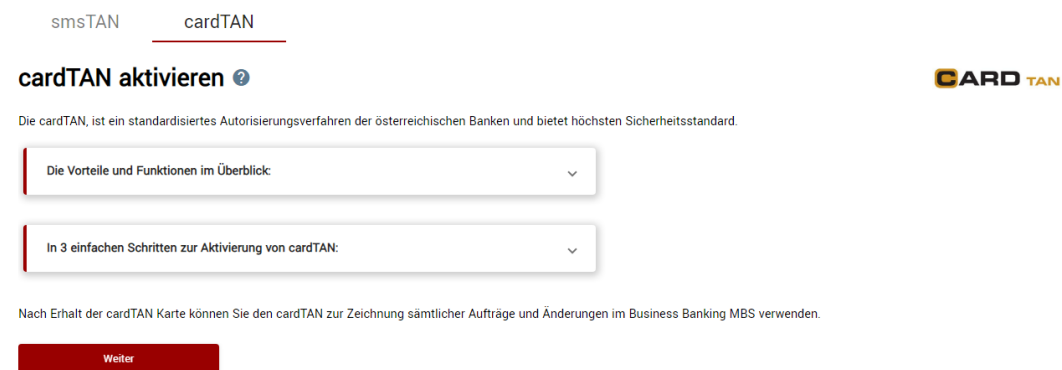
smsTAN cardTAN

cardTAN aktivieren

CARD TAN

Die cardTAN, ist ein standardisiertes Autorisierungsverfahren der österreichischen Banken und bietet höchsten Sicherheitsstandard.

Die Vorteile und Funktionen im Überblick:

In 3 einfachen Schritten zur Aktivierung von cardTAN:

Nach Erhalt der cardTAN Karte können Sie den cardTAN zur Zeichnung sämtlicher Aufträge und Änderungen im Business Banking MBS verwenden.

Weiter